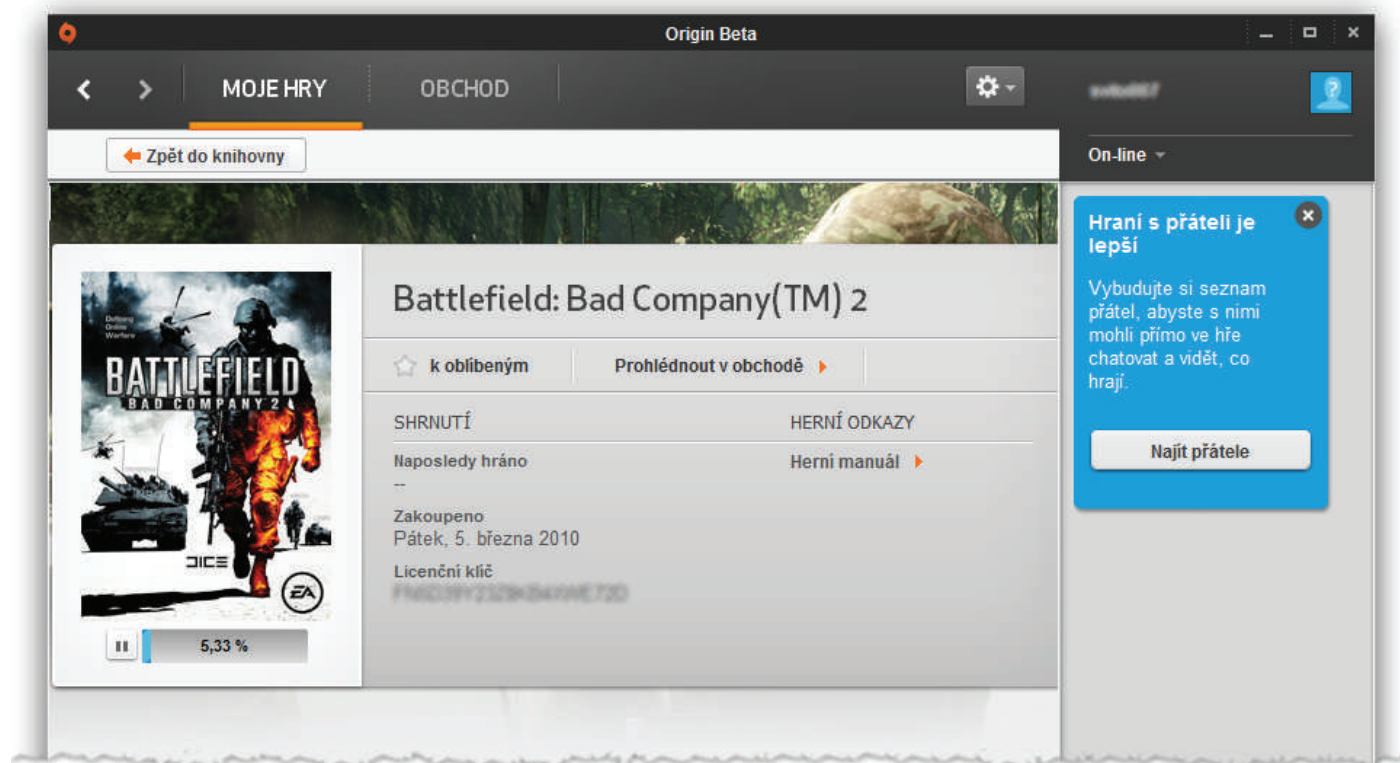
Origin Beta

MOJE HRY

OBCHOD

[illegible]

On-line

Zpět do knihovny

Hraní s přáteli je lepší

Vybudujte si seznam přátel, abyste s nimi mohli přímo ve hře chatovat a vidět, co hrají.

Najít přátele

Battlefield: Bad Company(TM) 2

k oblíbeným

Prohlédnout v obchodě

SHRNUTÍ

HERNÍ ODKAZY

Naposledy hráno

--

Herní manuál

Zakoupeno

Pátek, 5. března 2010

Licenční klíč

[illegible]

Online Warfare

BATTLEFIELD

BAD COMPANY 2

DICE

EA

5,33 %